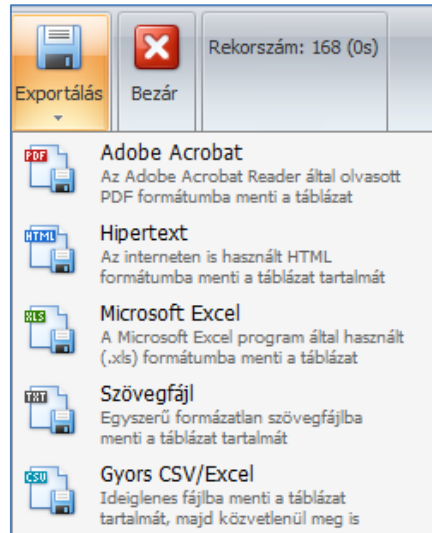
Exportálás

Bezár

Rekorszám: 168 (0s)

PDF
Adobe Acrobat
Az Adobe Acrobat Reader által olvasott PDF formátumba menti a táblázat

HTML
Hipertext
Az interneten is használt HTML formátumba menti a táblázat tartalmát

XLS
Microsoft Excel
A Microsoft Excel program által használt (.xls) formátumba menti a táblázat

TXT
Szövegfájl
Egyszerű formázatlan szövegfájlba menti a táblázat tartalmát

CSV
Gyors CSV/Excel
Ideiglenes fájlba menti a táblázat tartalmát, majd közvetlenül meg is